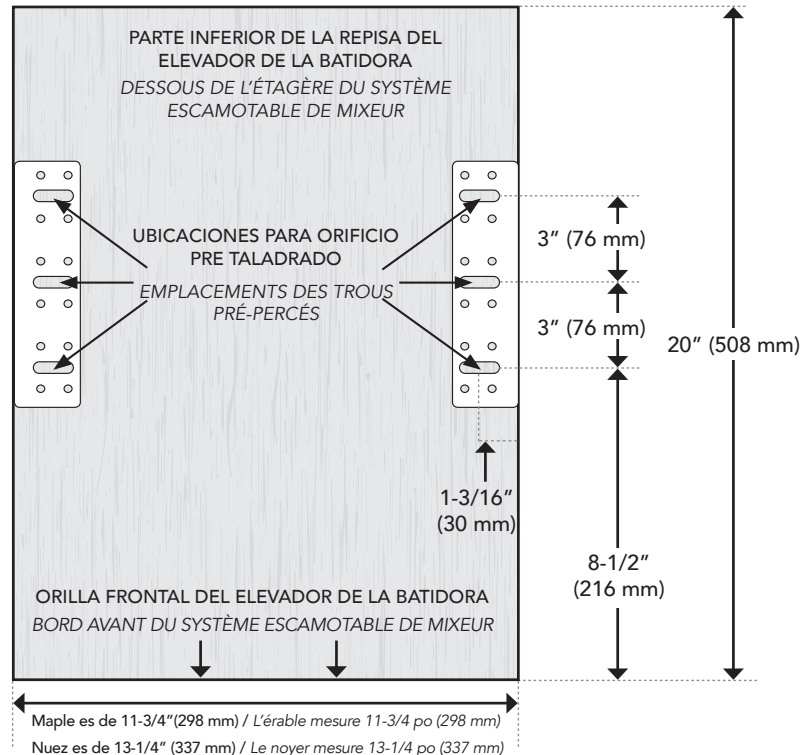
PARTE INFERIOR DE LA REPISA DEL ELEVADOR DE LA BATIDORA
DESSOUS DE L'ÉTAGÈRE DU SYSTÈME ESCAMOTABLE DE MIXEUR

UBICACIONES PARA ORIFICIO PRE TALADRADO
EMPLACEMENTS DES TROUS PRÉ-PERCÉS

3" (76 mm)

3" (76 mm)

20" (508 mm)

1-3/16" (30 mm)

8-1/2" (216 mm)

ORILLA FRONTAL DEL ELEVADOR DE LA BATIDORA
BORD AVANT DU SYSTÈME ESCAMOTABLE DE MIXEUR

Maple es de 11-3/4"(298 mm) / L'érable mesure 11-3/4 po (298 mm)
Nuez es de 13-1/4" (337 mm) / Le noyer mesure 13-1/4 po (337 mm)